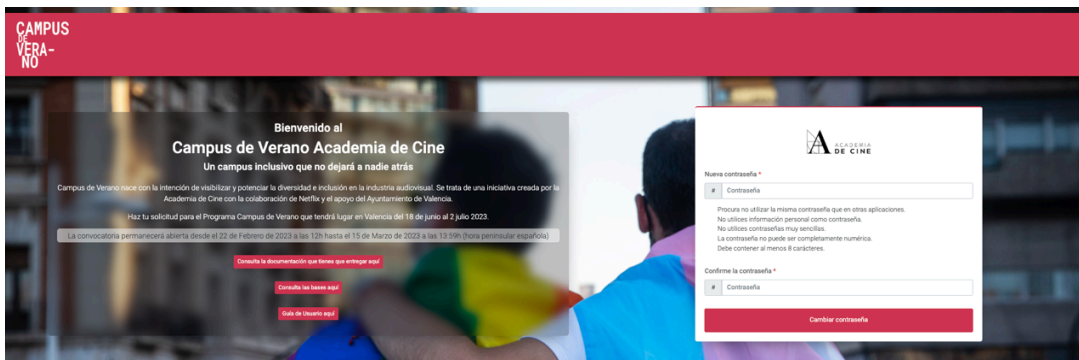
CAMPUS DE VERA-NO

Bienvenido al
Campus de Verano Academia de Cine
Un campus inclusivo que no dejará a nadie atrás

Campus de Verano nace con la intención de visibilizar y potenciar la diversidad e inclusión en la industria audiovisual. Se trata de una iniciativa creada por la Academia de Cine con la colaboración de Netflix y el apoyo del Ayuntamiento de Valencia.

Haz tu solicitud para el Programa Campus de Verano que tendrá lugar en Valencia del 18 de junio al 2 julio 2023.

La convocatoria permanecerá abierta desde el 22 de Febrero de 2023 a las 12h hasta el 15 de Marzo de 2023 a las 13:59h (hora peninsular española)

Consulta la documentación que tienes que entregar aquí

Consulta las bases aquí

Guía de Usuario aquí

ACADEMIA DE CINE

Nueva contraseña *
Contraseña

Procura no utilizar la misma contraseña que en otras aplicaciones.
No utilices información personal como contraseña.
No utilices contraseñas muy sencillas.
La contraseña no puede ser completamente numérica.
Debe contener al menos 8 caracteres.

Confirme la contraseña *
Contraseña

Cambiar contraseña